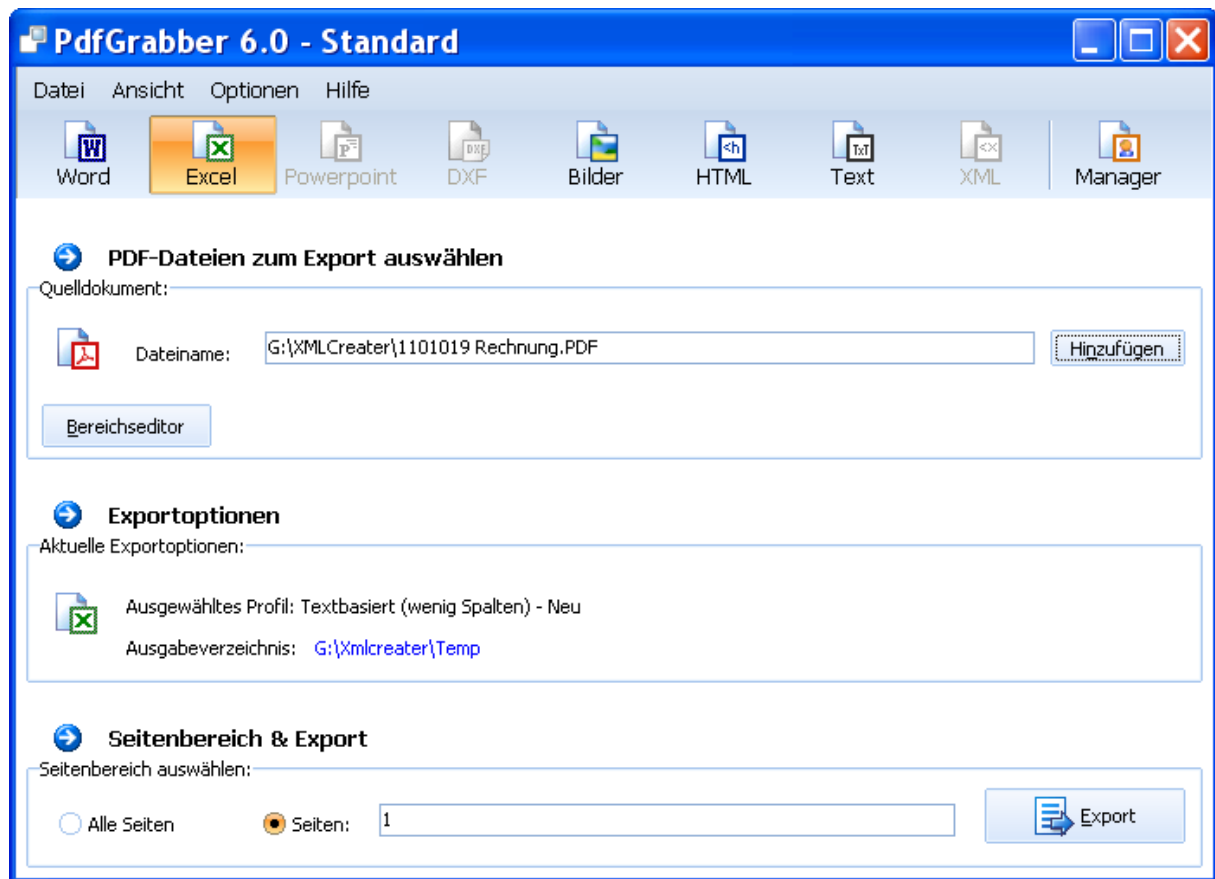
PdfGrabber 6.0 - Standard

Datei Ansicht Optionen Hilfe

Word Excel Powerpoint DXF Bilder HTML Text XML Manager

PDF-Dateien zum Export auswählen

Quelldokument:

Dateiname: G:\XMLCreater\1101019 Rechnung.PDF

Hinzufügen

Bereichseditor

Exportoptionen

Aktuelle Exportoptionen:

Ausgewähltes Profil: Textbasiert (wenig Spalten) - Neu

Ausgabeverzeichnis: G:\Xmlcreater\Temp

Seitenbereich & Export

Seitenbereich auswählen:

Alle Seiten Seiten: 1

Export